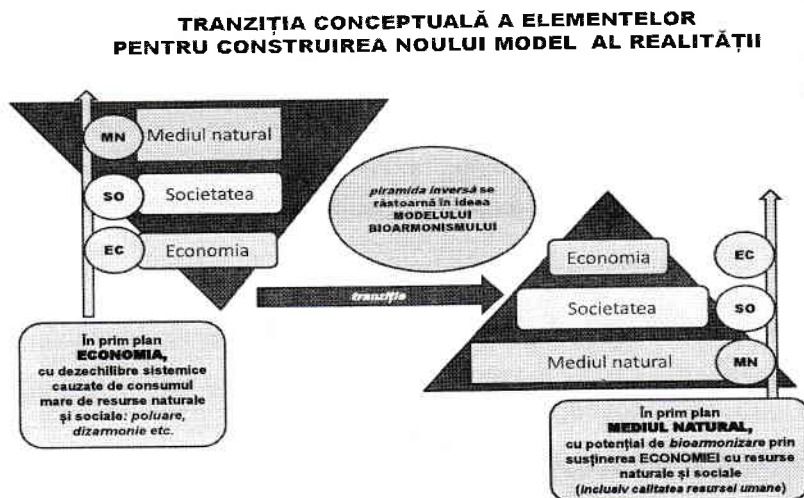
TRANZIȚIA CONCEPTUALĂ A ELEMENTELOR PENTRU CONSTRUIREA NOULUI MODEL AL REALITĂȚII

MN Mediul natural

SO Societatea

EC Economia

piramida inversă se răstoarnă în ideea MODELULUI BIOARMONISMULUI

tranziție

Economia EC

Societatea SO

Mediul natural MN

În prim plan ECONOMIA, cu dezechilibre sistemice cauzate de consumul mare de resurse naturale și sociale: poluare, dizarmonie etc.

În prim plan MEDIUL NATURAL, cu potențial de bioarmonizare prin susținerea ECONOMIEI cu resurse naturale și sociale (inclusiv calitatea resursei umane)